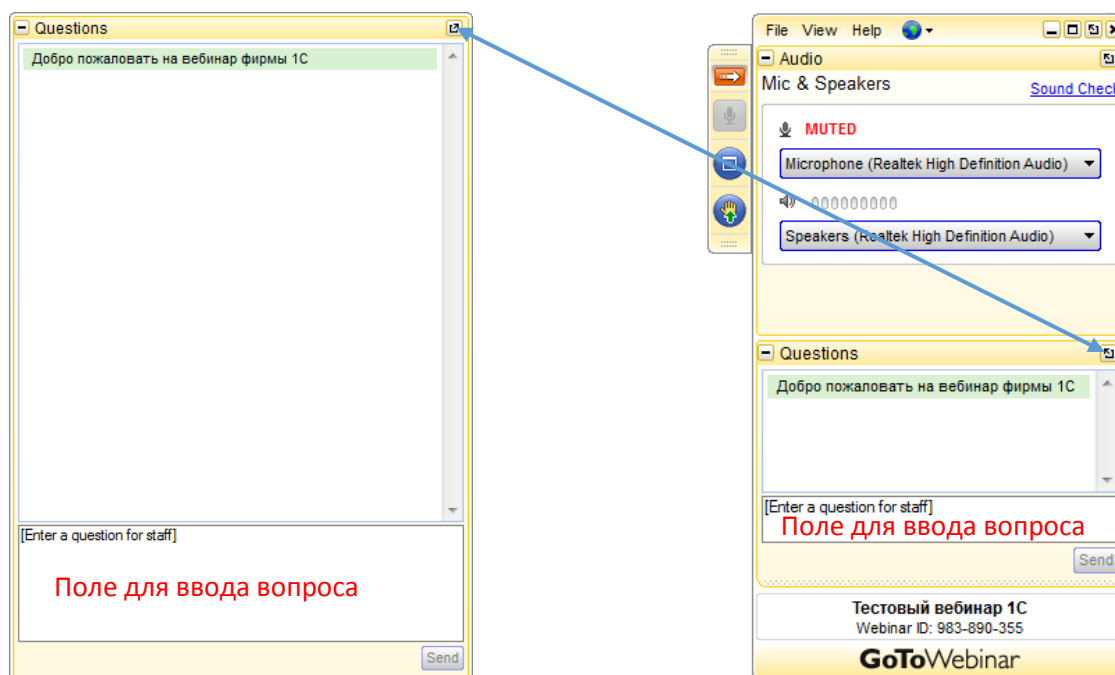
Questions

Добро пожаловать на вебинар фирмы 1С

[Enter a question for staff]

Поле для ввода вопроса

Send

File View Help

Audio

Mic & Speakers

Sound Check

MUTED

Microphone (Realtek High Definition Audio)

Speakers (Realtek High Definition Audio)

Questions

Добро пожаловать на вебинар фирмы 1С

[Enter a question for staff]

Поле для ввода вопроса

Send

Тестовый вебинар 1С

Webinar ID: 983-890-355

GoToWebinar